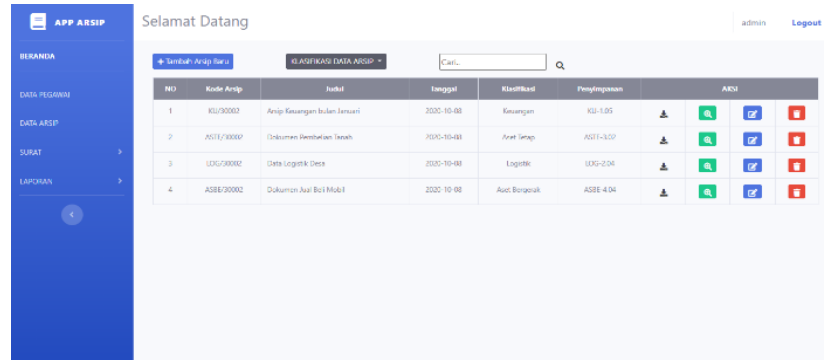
APP ARSIP

BERANDA

DATA PEGAWAI

DATA ARSIP

SURAT

LAPORAN

Selamat Datang

admin Logout

+ Tambah Arsip Baru

KLASIFIKASI DATA ARSIP

Cari...

| NO | Kode Arsip | Judul | Tanggal | Klasifikasi | Penyimpanan | AKSI |
|---|---|---|---|---|---|---|
| 1 | KU/30002 | Arsip Keuangan bulan Januari | 2020-10-08 | Keuangan | KU-1.05 | |
| 2 | ASTT/30002 | Dokumen Pembelian Tanah | 2020-10-08 | Aset Tetap | ASTT-3.07 | |
| 3 | LOG/30002 | Data Logistik Desa | 2020-10-08 | Logistik | LOG-2.04 | |
| 4 | ASBE/30002 | Dokumen Jual Beli Mobil | 2020-10-08 | Aset Bergerak | ASBE-4.04 | |